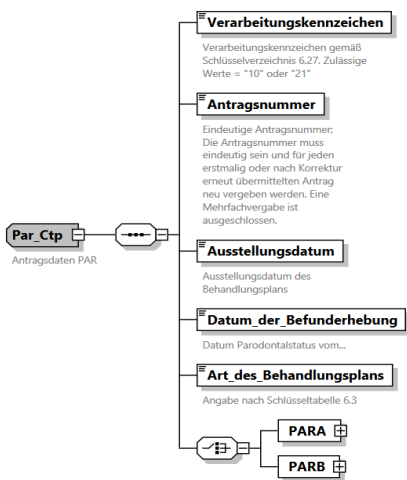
Verarbeitungskennzeichen

Verarbeitungskennzeichen gemäß Schlüsselverzeichnis 6.27. Zulässige Werte = "10" oder "21"

Antragsnummer

Eindeutige Antragsnummer; Die Antragsnummer muss eindeutig sein und für jeden erstmalig oder nach Korrektur erneut übermittelten Antrag neu vergeben werden. Eine Mehrfachvergabe ist ausgeschlossen.

Par_Ctp

Antragsdaten PAR

Ausstellungsdatum

Ausstellungsdatum des Behandlungsplans

Datum_der_Befunderhebung

Datum Parodontalstatus vom...

Art_des_Behandlungsplans

Angabe nach Schlüsseltabelle 6.3

PARA

PARB